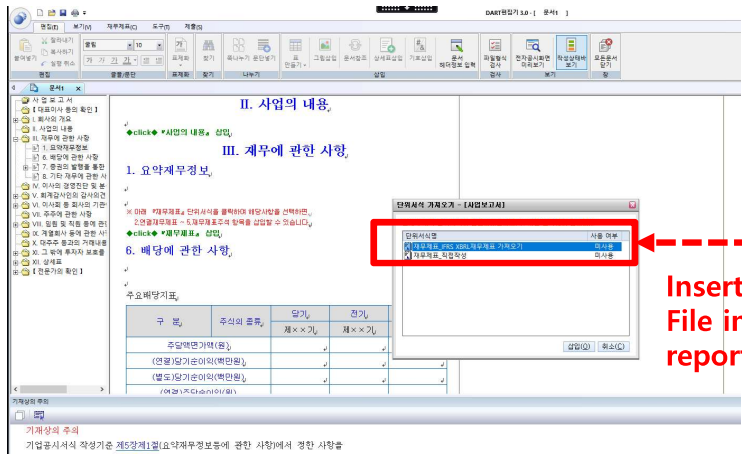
DART편집기 3.0 - [ 문서1 ]

편집(E) 보기(V) 재무제표(C) 도구(T) 제품(S)

붙여넣기 잘라내기 복사하기 실행 취소 편집 굴림 10 글꼴/문단 표제목 표제목 찾기 찾기 목차나누기 문단나누기 나누기 표만들기 그림삽입 문서참조 상세표삽입 기호삽입 문서 제외정보 입력 삽입 파일형식 검사 검사 전자공시화면 미리보기 작성상태바 보기 보기 모든문서 닫기 창

문서1

사 업 보 고 서
【 대표이사 등의 확인 】
I. 회사의 개요
II. 사업의 내용
III. 재무에 관한 사항
1. 요약재무정보
6. 배당에 관한 사항
7. 증권의 발행을 통한
8. 기타 재무에 관한 사
IV. 이사의 경영진단 및 분
V. 회계감사인의 감사의견
VI. 이사회 등 회사의 기관
VII. 주주에 관한 사항
VIII. 임원 및 직원 등에 관
IX. 계열회사 등에 관한 사
X. 대주주 등과의 거래내용
XI. 그 밖에 투자자 보호를
XII. 상세표
【 전문가의 확인 】

II. 사업의 내용

◆click◆『사업의 내용』 삽입

III. 재무에 관한 사항

1. 요약재무정보

※ 아래 『재무제표』 단위서식을 클릭하여 해당사항을 선택하면,
2.연결재무제표 ~ 5.재무제표주석 항목을 삽입할 수 있습니다.
◆click◆『재무제표』 삽입

6. 배당에 관한 사항

주요배당지표

| 구 분 | 주식의 종류 | 당기 | 전기 |
|---|---|---|---|
| | | 제××기 | 제××기 |
| 주당액면가액(원) | | | |
| (연결)당기순이익(백만원) | | | |
| (별도)당기순이익(백만원) | | | |
| (연결)주당순이익(원) | | | |

단위서식 가져오기 - [사업보고서]

| 단위서식명 | 사용 여부 |
|---|---|
| 재무제표_IFRS XBRL재무제표 가져오기 | 미사용 |
| 재무제표_직접작성 | 미사용 |

삽입(I) 취소(C)

Insert
File in
report

기재상의 주의

기재상의 주의
기업공시서식 작성기준 제5장제1절(요약재무정보등에 관한 사항)에서 정한 사항을